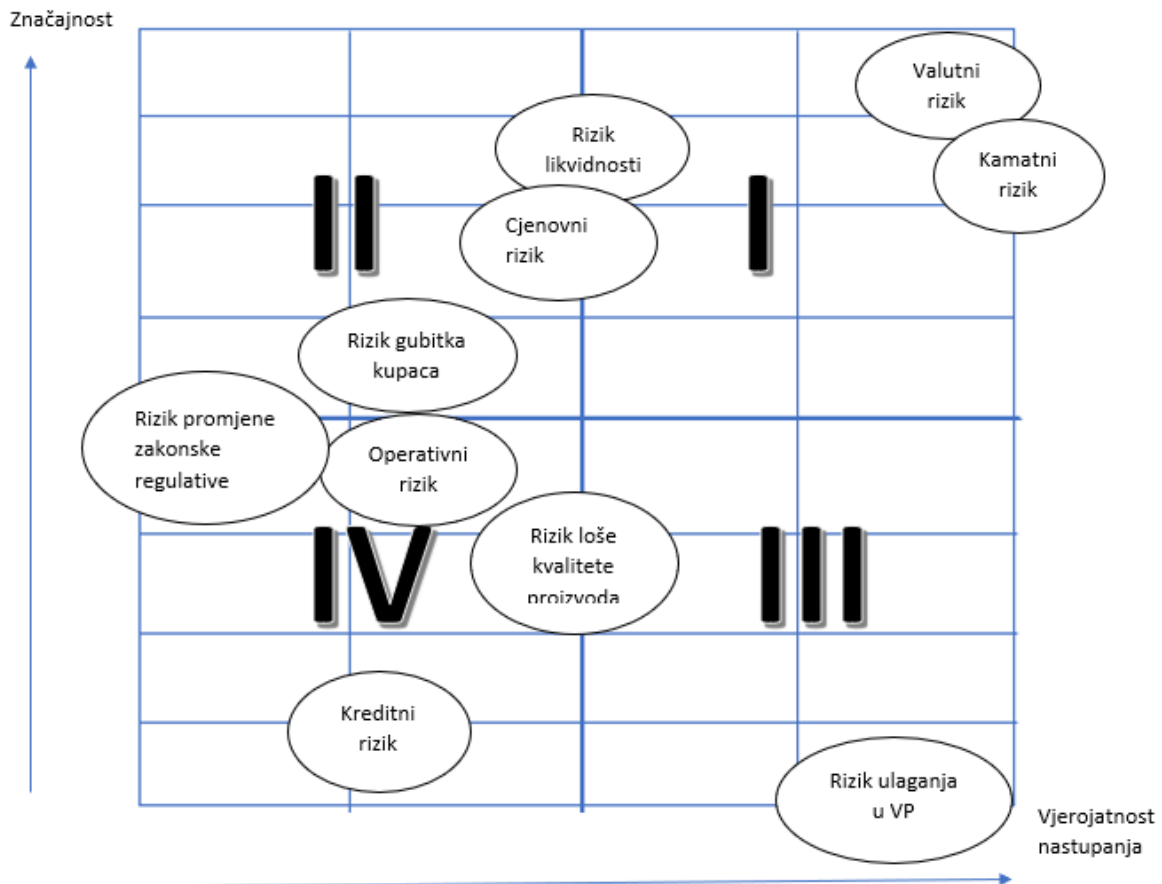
Značajnost

Valutni rizik

Rizik likvidnosti

Kamatni rizik

II

I

Cjenovni rizik

Rizik gubitka kupaca

Rizik promjene zakonske regulative

Operativni rizik

IV

Rizik loše kvalitete proizvoda

III

Kreditni rizik

Rizik ulaganja u VP

Vjerojatnost nastupanja